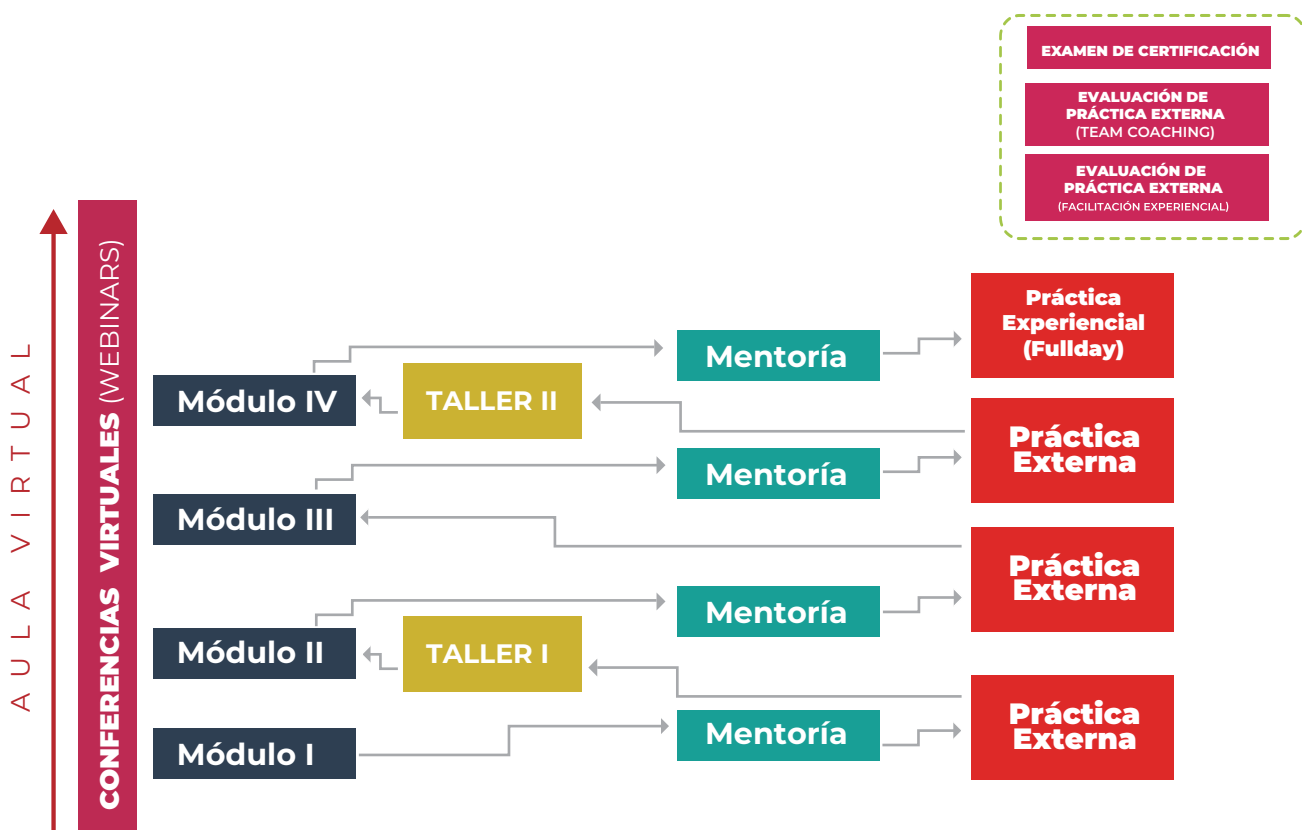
EXAMEN DE CERTIFICACIÓN

EVALUACIÓN DE PRÁCTICA EXTERNA (TEAM COACHING)

EVALUACIÓN DE PRÁCTICA EXTERNA (FACILITACIÓN EXPERIENCIAL)

AULA VIRTUAL

CONFERENCIAS VIRTUALES (WEBINARS)

Práctica Experiencial (Fullday)

Mentoría

Módulo IV

TALLER II

Práctica Externa

Mentoría

Módulo III

Práctica Externa

Mentoría

Módulo II

TALLER I

Práctica Externa

Módulo I

Mentoría